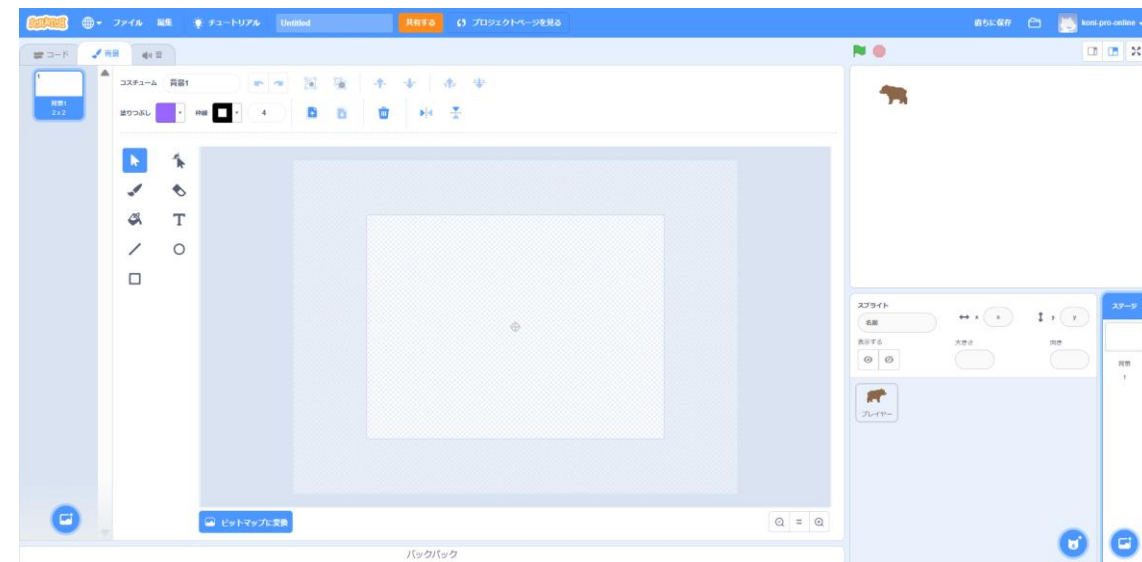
ファイル 編集 チュートリアル Untitled 共有する プロジェクトページを見る 直ちに保存 koni-pro-online

コード 背景 音

1
背景1
2 x 2

コスチューム 背景1

塗りつぶし 枠線 4

ビットマップに変換

バックパック

スプライト
名前
x
y
表示する
大きさ
向き

プレイヤー

ステージ
背景
1